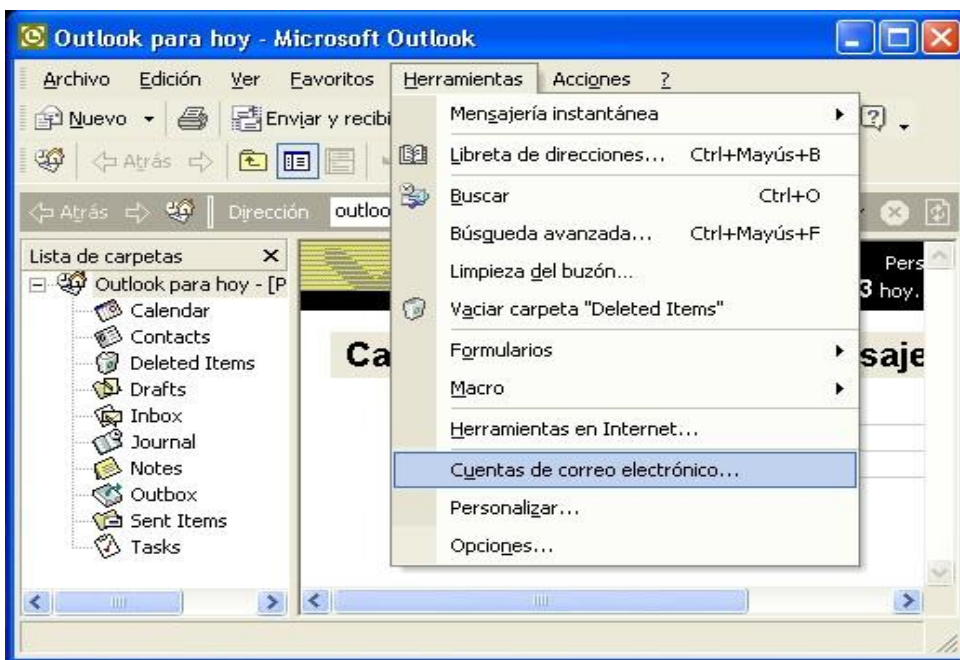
Outlook para hoy - Microsoft Outlook

Archivo Edición Ver Favoritos Herramientas Acciones ?

Nuevo Enviar y recibi

Atrás

Atrás Dirección outloo

Lista de carpetas ×
Outlook para hoy - [P
Calendar
Contacts
Deleted Items
Drafts
Inbox
Journal
Notes
Outbox
Sent Items
Tasks

Pers
3 hoy.

Ca

saje

Mensajería instantánea
Libreta de direcciones... Ctrl+Mayús+B
Buscar Ctrl+O
Búsqueda avanzada... Ctrl+Mayús+F
Limpieza del buzón...
Vaciar carpeta "Deleted Items"
Formularios
Macro
Herramientas en Internet...
Cuentas de correo electrónico...
Personalizar...
Opciones...